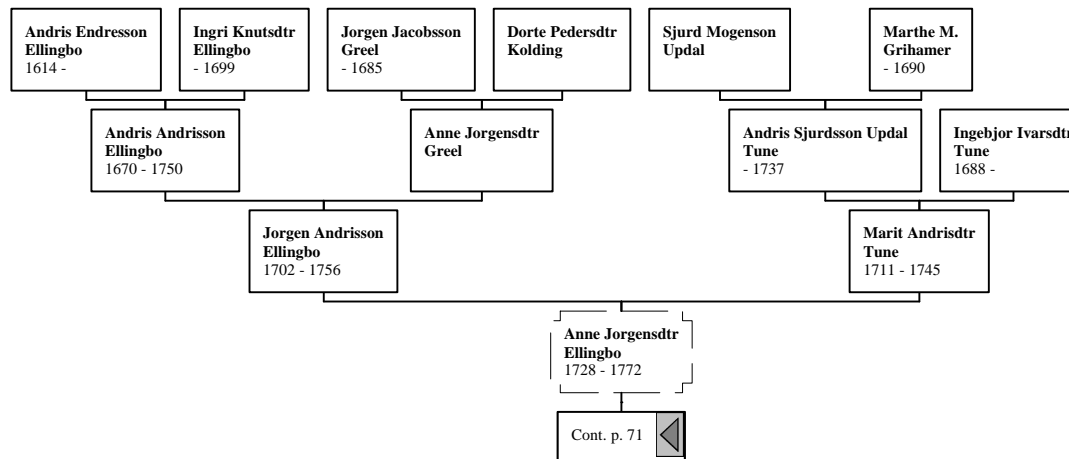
Andris Endresson Ellingbo
1614 -

Ingri Knutsdtr Ellingbo
- 1699

Jorgen Jacobsson Greel
- 1685

Dorte Pedersdtr Kolding

Sjurd Mogenson Updal

Marthe M. Grihamer
- 1690

Andris Andrisson Ellingbo
1670 - 1750

Anne Jorgensdtr Greel

Andris Sjurdsson Updal Tune
- 1737

Ingebjor Ivarsdtr Tune
1688 -

Jorgen Andrisson Ellingbo
1702 - 1756

Marit Andrisdtr Tune
1711 - 1745

Anne Jorgensdtr Ellingbo
1728 - 1772

Cont. p. 71